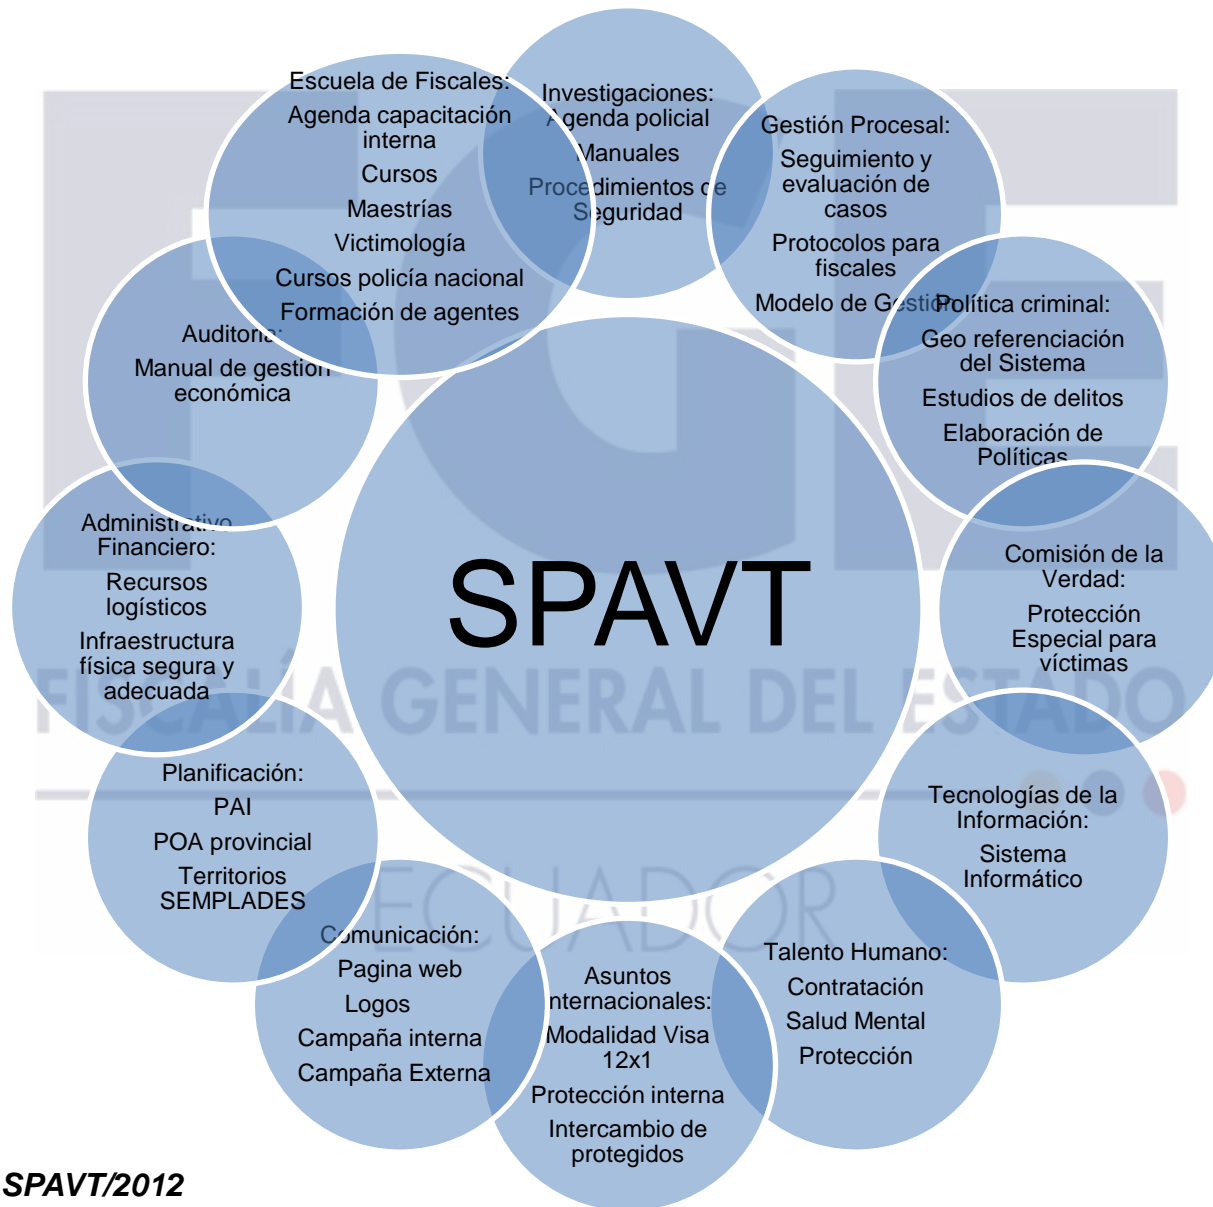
Escuela de Fiscales:
Agenda capacitación interna
Cursos
Maestrías
Victimología
Cursos policía nacional
Formación de agentes

Investigaciones:
Agenda policial
Manuales
Procedimientos de Seguridad

Gestión Procesal:
Seguimiento y evaluación de casos
Protocolos para fiscales
Modelo de Gestión

Política criminal:
Geo referenciación del Sistema
Estudios de delitos
Elaboración de Políticas

Auditoría:
Manual de gestión económica

SPAVT

Administrativo Financiero:
Recursos logísticos
Infraestructura física segura y adecuada

Comisión de la Verdad:
Protección Especial para víctimas

FISCALÍA GENERAL DEL ESTADO

Planificación:
PAI
POA provincial
Territorios SEMPLADES

Tecnologías de la Información:
Sistema Informático

ECUADOR

Comunicación:
Pagina web
Logos
Campaña interna
Campaña Externa

Asuntos internacionales:
Modalidad Visa 12x1
Protección interna
Intercambio de protegidos

Talento Humano:
Contratación
Salud Mental
Protección

SPAVT/2012